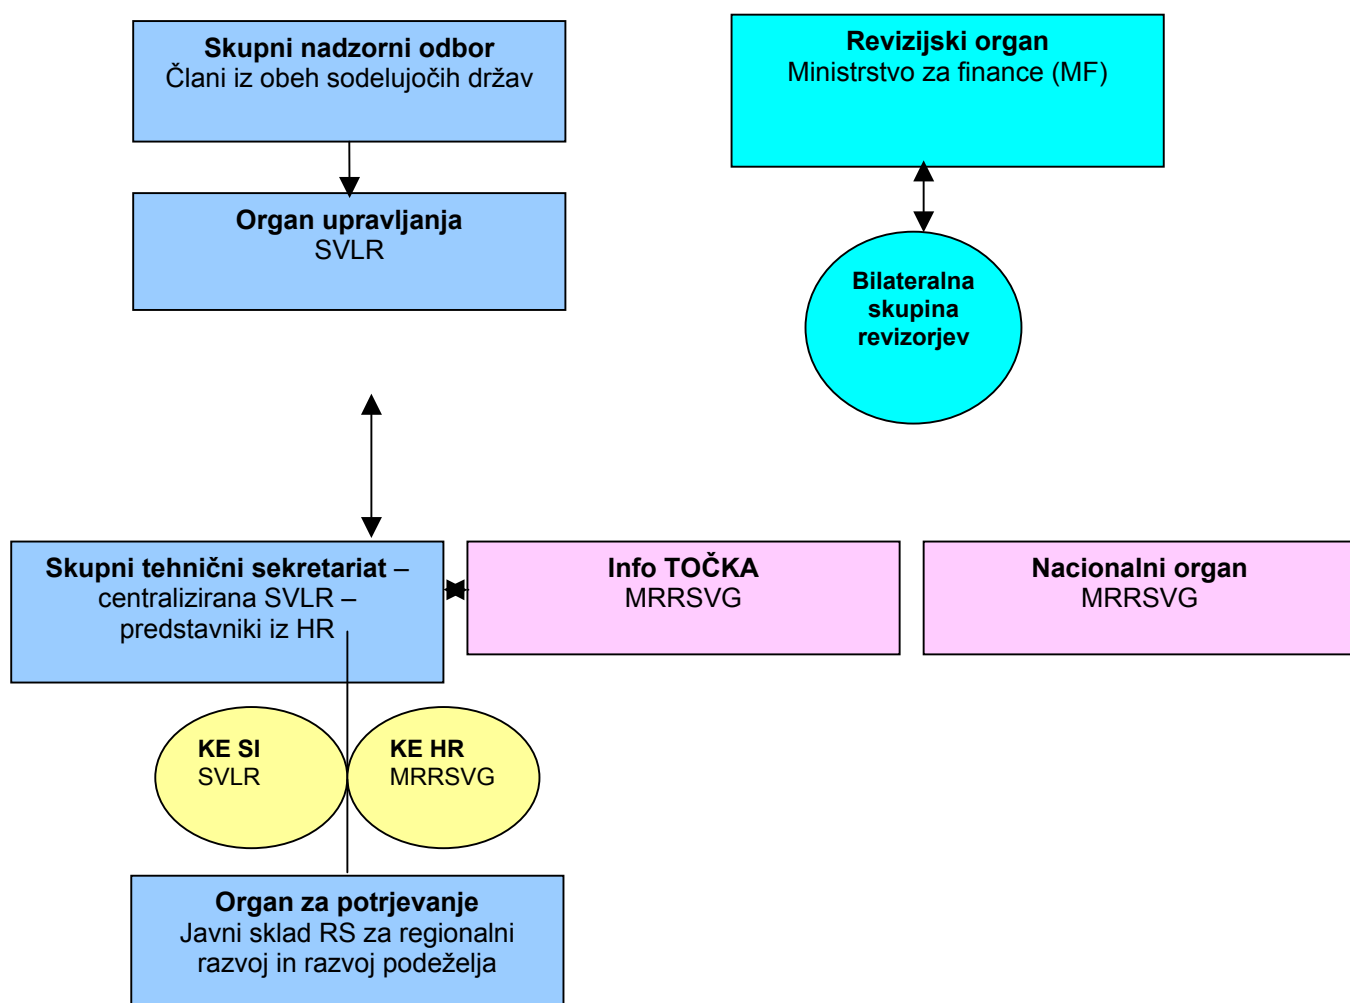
**Skupni nadzorni odbor**
Člani iz obeh sodelujočih držav

**Revizijski organ**
Ministrstvo za finance (MF)

**Organ upravljanja**
SVLR

**Bilateralna skupina revizorjev**

**Skupni tehnični sekretariat** – centralizirana SVLR – predstavniki iz HR

**Info TOČKA**
MRRSVG

**Nacionalni organ**
MRRSVG

**KE SI**
SVLR

**KE HR**
MRRSVG

**Organ za potrjevanje**
Javni sklad RS za regionalni razvoj in razvoj podeželja